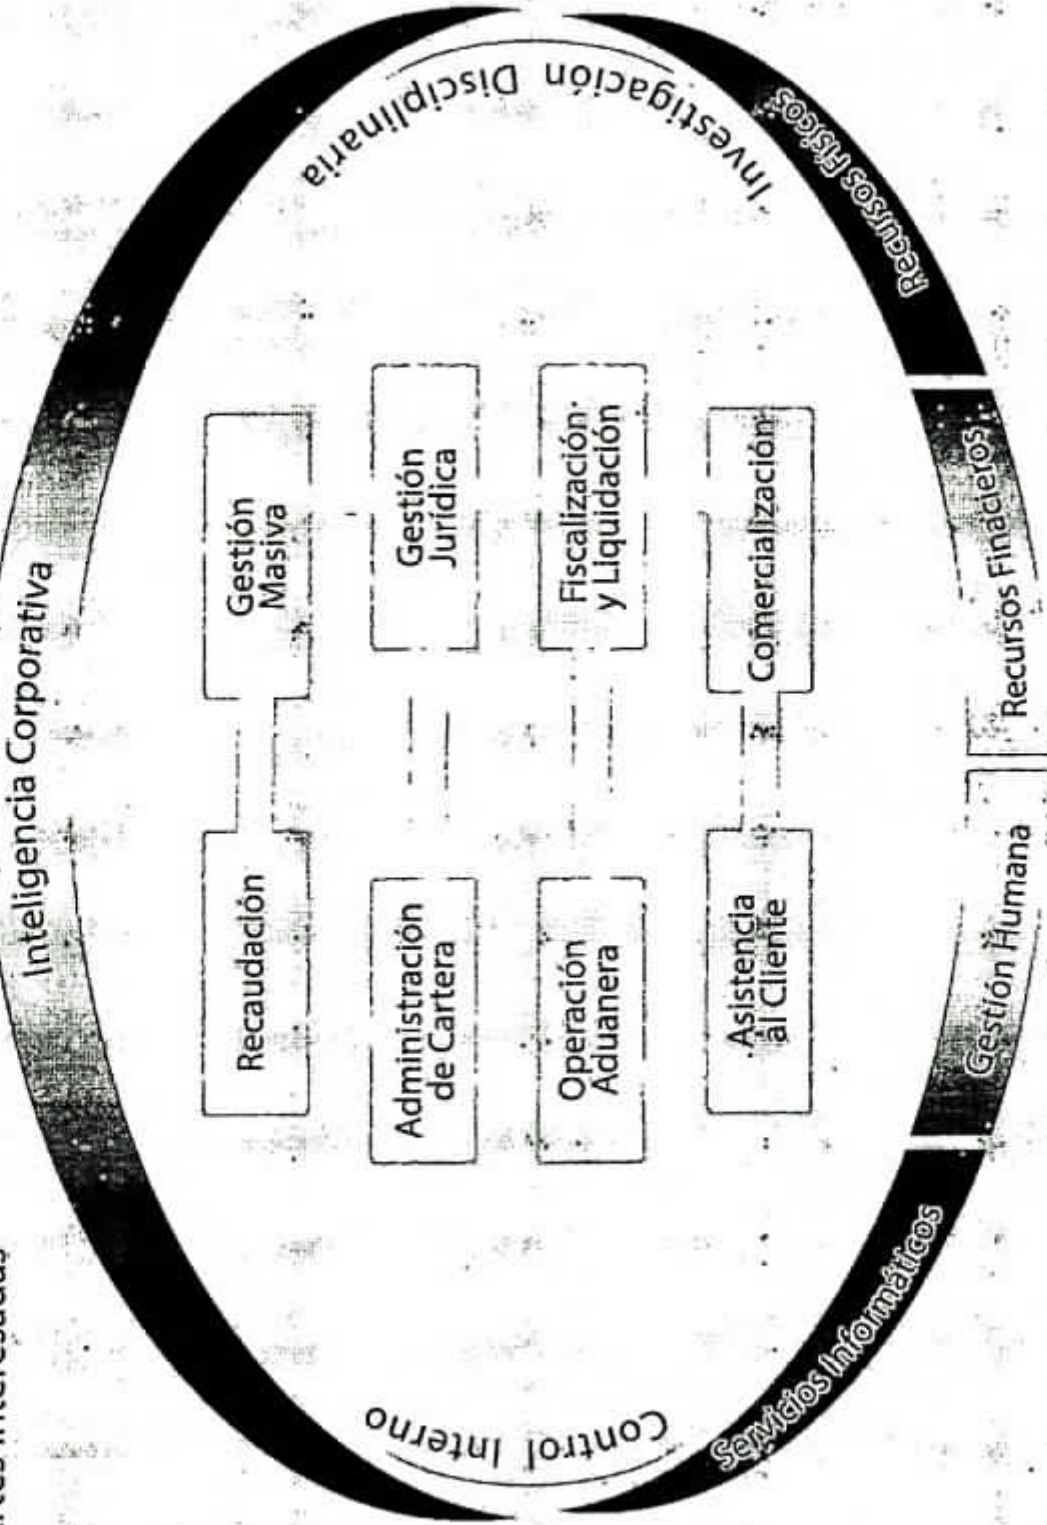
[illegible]tes Interesadas

Inteligencia Corporativa

Investigación Disciplinaria

Control Interno

Recaudación

Gestión Masiva

Administración de Cartera

Gestión Jurídica

Operación Aduanera

Fiscalización y Liquidación

Asistencia al Cliente

Comercialización

Servicios Informáticos

Gestión Humana

Recursos Financieros

Recursos Físicos